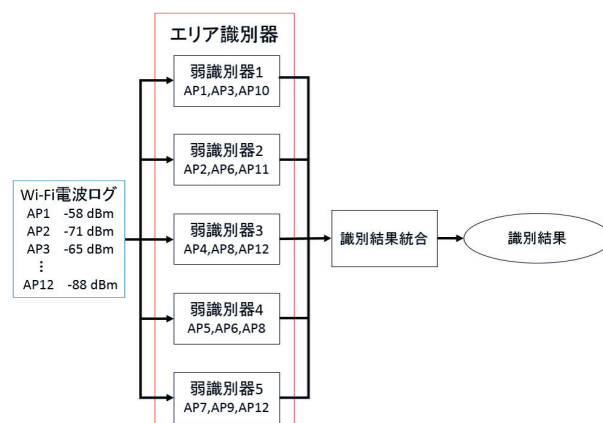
エリア識別器

Wi-Fi電波ログ
AP1 -58 dBm
AP2 -71 dBm
AP3 -65 dBm
⋮
AP12 -88 dBm

弱識別器1
AP1,AP3,AP10

弱識別器2
AP2,AP6,AP11

弱識別器3
AP4,AP8,AP12

弱識別器4
AP5,AP6,AP8

弱識別器5
AP7,AP9,AP12

識別結果統合

識別結果